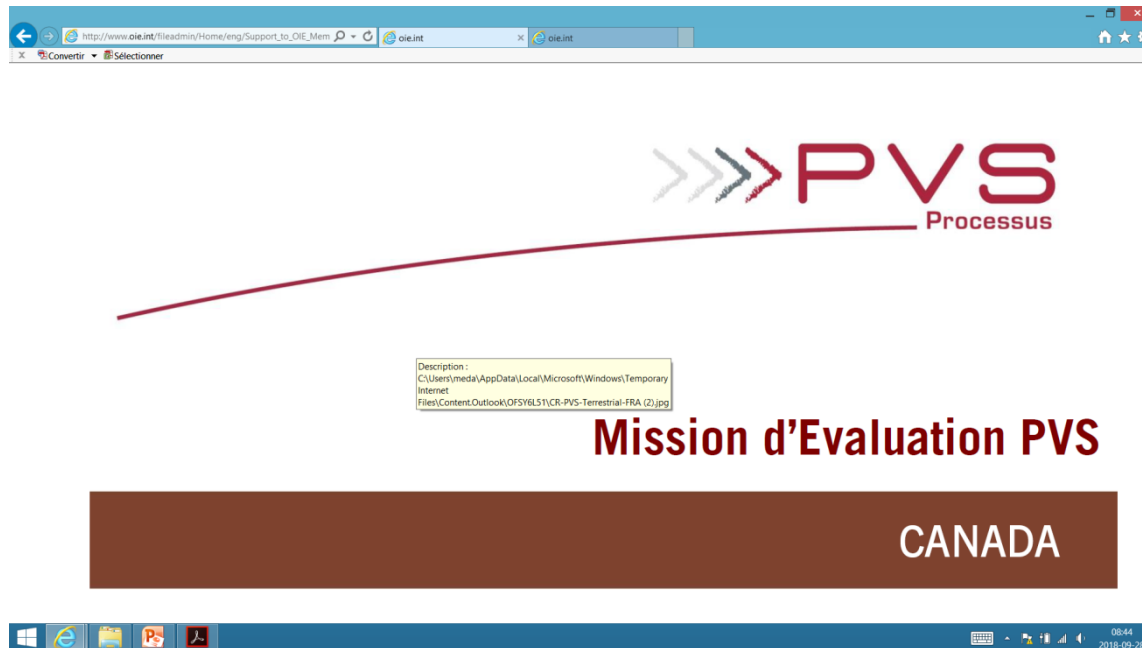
http://www.oie.int/fileadmin/Home/eng/Support_to_OIE_Mem
oie.int
oie.int
Convertir
Sélectionner

PVS
Processus

Description :
C:\Users\meda\AppData\Local\Microsoft\Windows\Temporary Internet Files\Content.Outlook\OFSY6L51\CR-PVS-Terrestrial-FRA (2).jpg

Mission d'Evaluation PVS

CANADA

08:44
2018-09-2